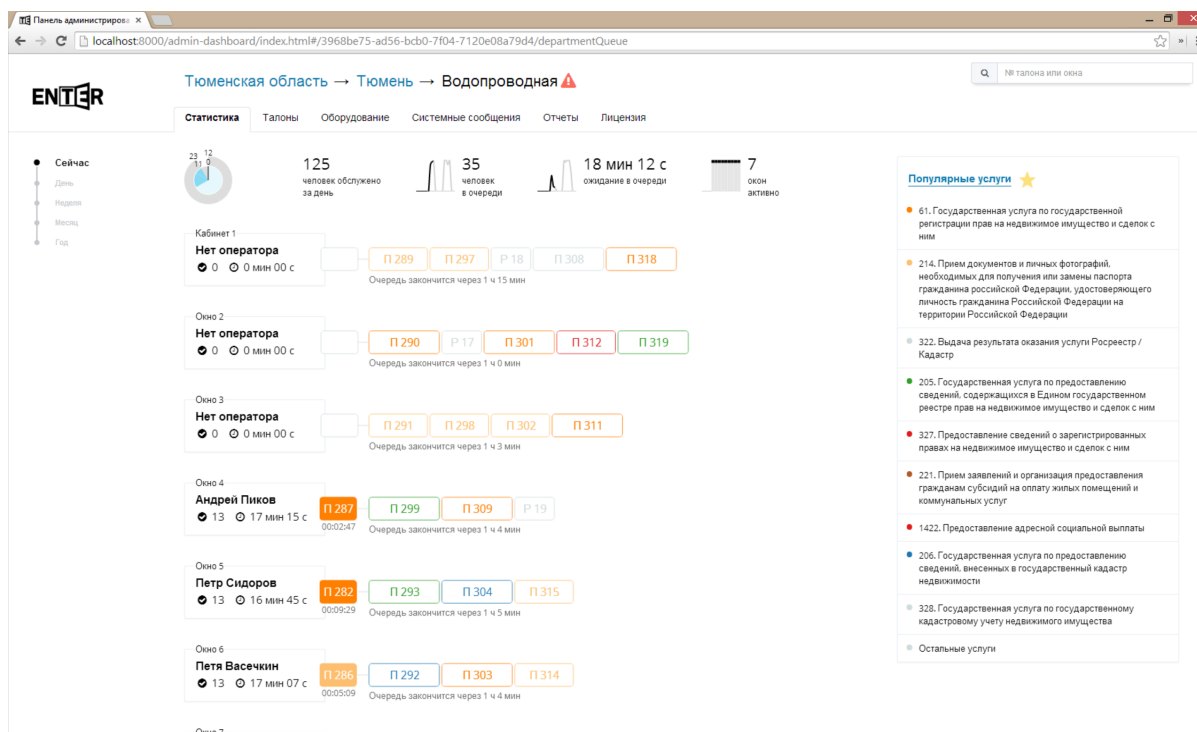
Панель администриров ×

localhost:8000/admin-dashboard/index.html#/3968be75-ad56-bcb0-7f04-7120e08a79d4/departmentQueue

ENTER

Тюменская область → Тюмень → Водопроводная

№ талона или окна

Статистика Талоны Оборудование Системные сообщения Отчеты Лицензия

Сейчас
День
Неделя
Месяц
Год

23 12 11 0

125 человек обслужено за день

35 человек в очереди

18 мин 12 с ожидание в очереди

7 окон активно

Кабинет 1
Нет оператора
0 0 мин 00 с
П 289 П 297 Р 18 П 308 П 318
Очередь закончится через 1 ч 15 мин

Окно 2
Нет оператора
0 0 мин 00 с
П 290 Р 17 П 301 П 312 П 319
Очередь закончится через 1 ч 0 мин

Окно 3
Нет оператора
0 0 мин 00 с
П 291 П 298 П 302 П 311
Очередь закончится через 1 ч 3 мин

Окно 4
Андрей Пиков
13 17 мин 15 с
П 287 00:02:47
П 299 П 309 Р 19
Очередь закончится через 1 ч 4 мин

Окно 5
Петр Сидоров
13 16 мин 45 с
П 282 00:09:29
П 293 П 304 П 315
Очередь закончится через 1 ч 5 мин

Окно 6
Петя Васечкин
13 17 мин 07 с
П 286 00:05:09
П 292 П 303 П 314
Очередь закончится через 1 ч 4 мин

Окно 7

Популярные услуги

61. Государственная услуга по государственной регистрации прав на недвижимое имущество и сделок с ним

214. Прием документов и личных фотографий, необходимых для получения или замены паспорта гражданина российской Федерации, удостоверяющего личность гражданина Российской Федерации на территории Российской Федерации

322. Выдача результата оказания услуги Росреестр / Кадастр

205. Государственная услуга по предоставлению сведений, содержащихся в Едином государственном реестре прав на недвижимое имущество и сделок с ним

327. Предоставление сведений о зарегистрированных правах на недвижимое имущество и сделок с ним

221. Прием заявлений и организация предоставления гражданам субсидий на оплату жилых помещений и коммунальных услуг

1422. Предоставление адресной социальной выплаты

206. Государственная услуга по предоставлению сведений, внесенных в государственный кадастр недвижимости

328. Государственная услуга по государственному кадастровому учету недвижимого имущества

Остальные услуги